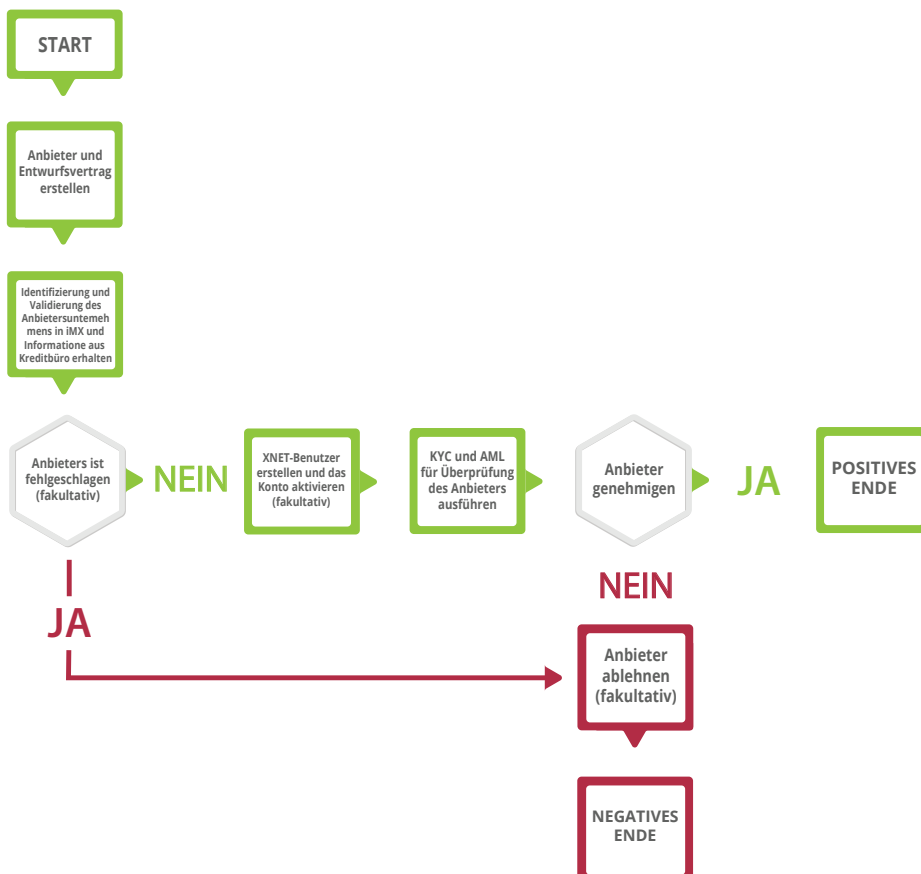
START

Anbieter und Entwurfsvertrag erstellen

Identifizierung und Validierung des Anbietersuntemehmens in iMX und Informatione aus Kreditbüro erhalten

Anbieters ist fehlgeschlagen (fakultativ)

NEIN

XNET-Benutzer erstellen und das Konto aktivieren (fakultativ)

KYC und AML für Überprüfung des Anbieters ausführen

Anbieter genehmigen

JA

POSITIVES ENDE

NEIN

JA

Anbieter ablehnen (fakultativ)

NEGATIVES ENDE